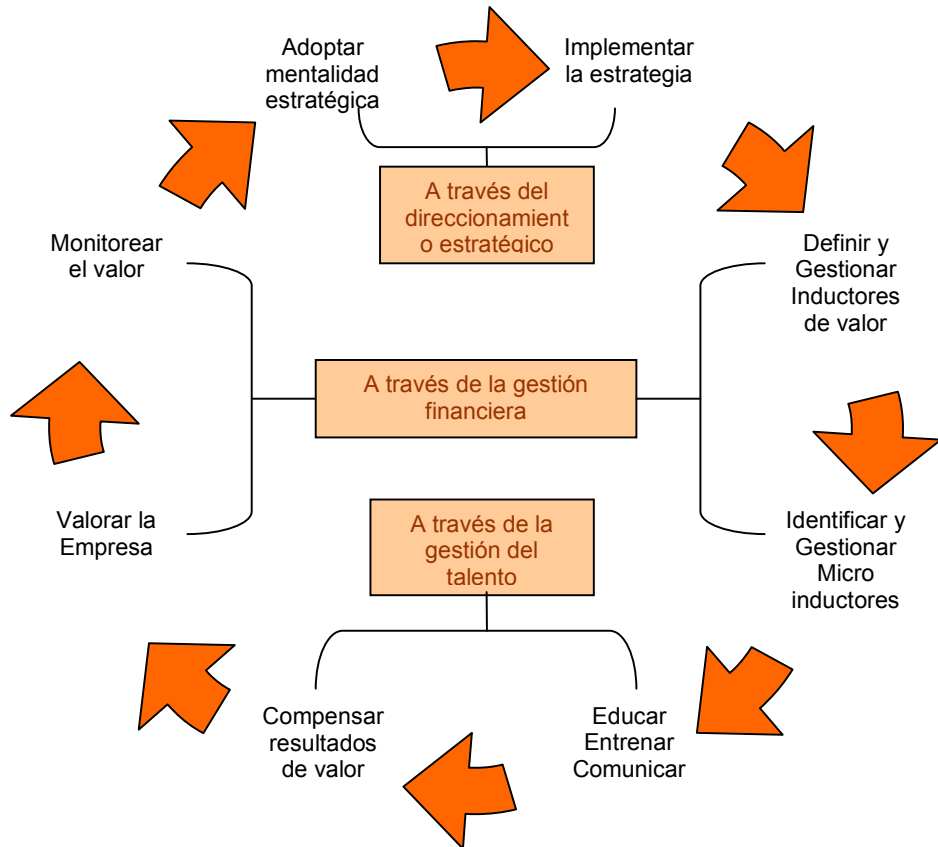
Adoptar mentalidad estratégica

Implementar la estrategia

A través del direccionamient o estratégico

Monitorear el valor

Definir y Gestionar Inductores de valor

A través de la gestión financiera

Identificar y Gestionar Micro inductores

Valorar la Empresa

A través de la gestión del talento

Educar Entrenar Comunicar

Compensar resultados de valor